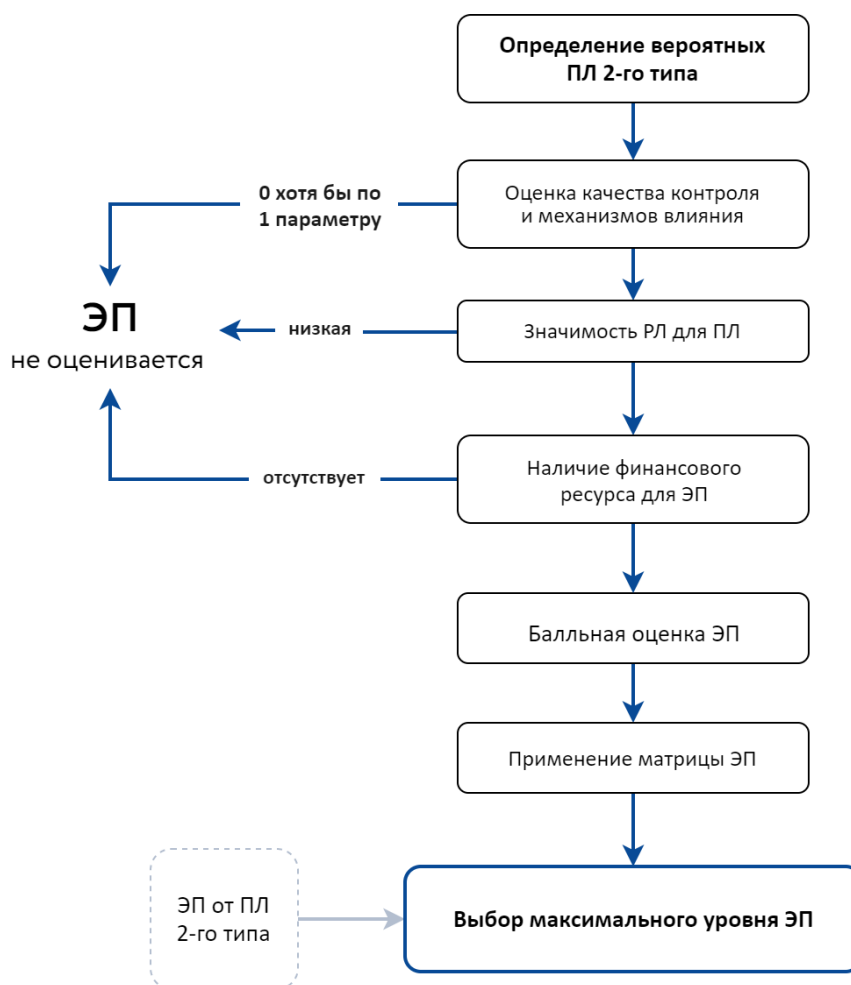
Определение вероятных ПЛ 2-го типа

Оценка качества контроля и механизмов влияния

0 хотя бы по 1 параметру

ЭП
не оценивается

низкая

Значимость РЛ для ПЛ

отсутствует

Наличие финансового ресурса для ЭП

Балльная оценка ЭП

Применение матрицы ЭП

ЭП от ПЛ 2-го типа

Выбор максимального уровня ЭП